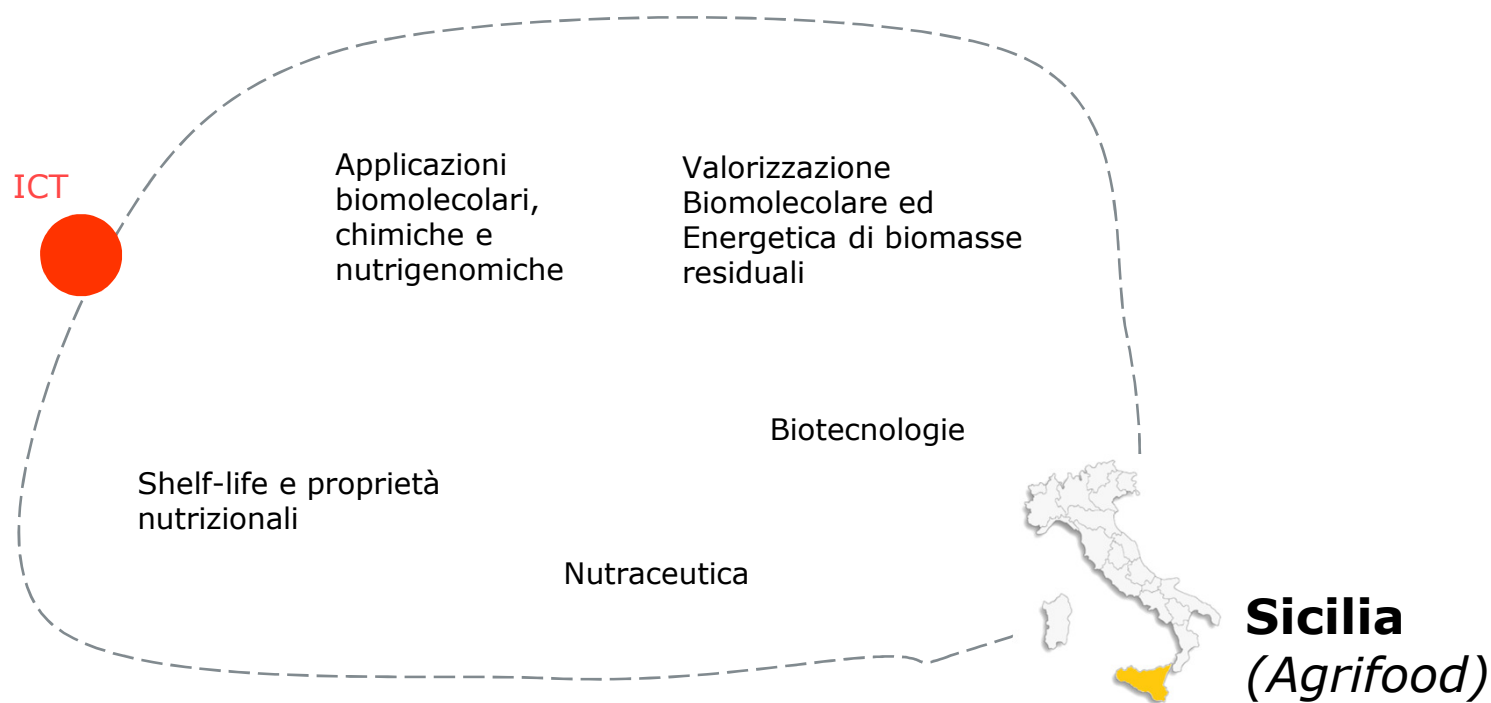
ICT

Applicazioni biomolecolari, chimiche e nutrigenomiche

Valorizzazione Biomolecolare ed Energetica di biomasse residuali

Biotecnologie

Shelf-life e proprietà nutrizionali

Nutraceutica

Sicilia
(Agrifood)